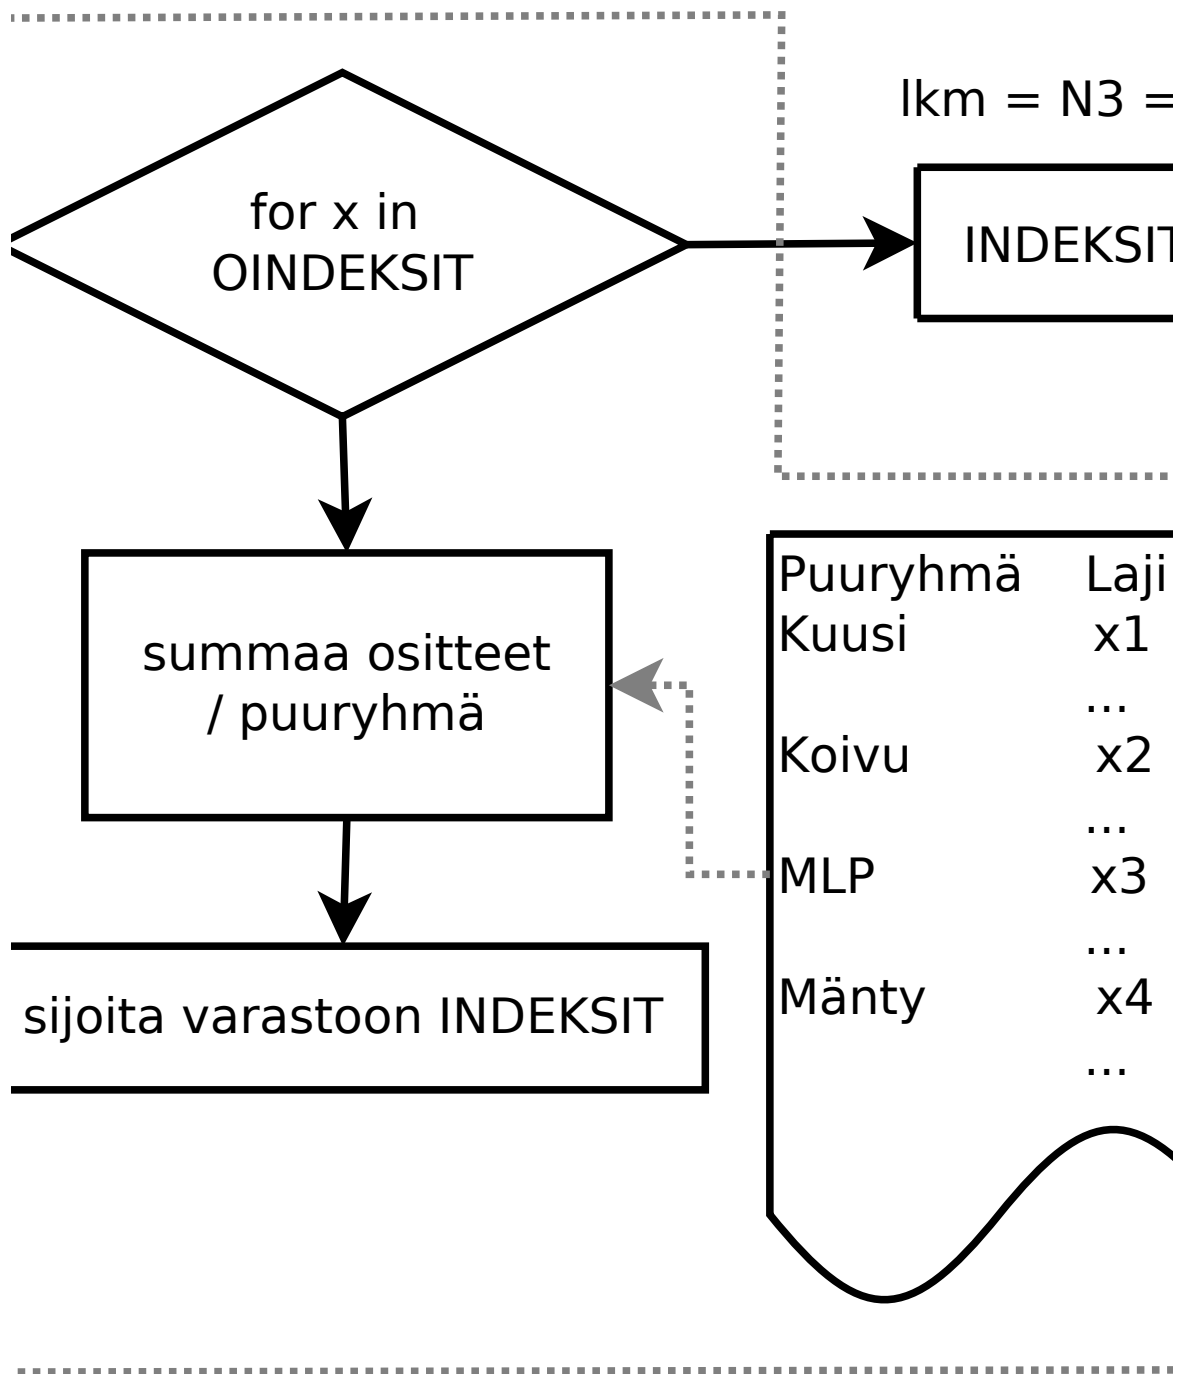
lkm = N3 =

for x in OINDEKSIT

INDEKSIT

summaa ositteet / puuryhmä

sijoita varastoon INDEKSIT

| Puuryhmä | Laji |
|---|---|
| Kuusi | x1 |
| | ... |
| Koivu | x2 |
| | ... |
| MLP | x3 |
| | ... |
| Mänty | x4 |
| | ... |